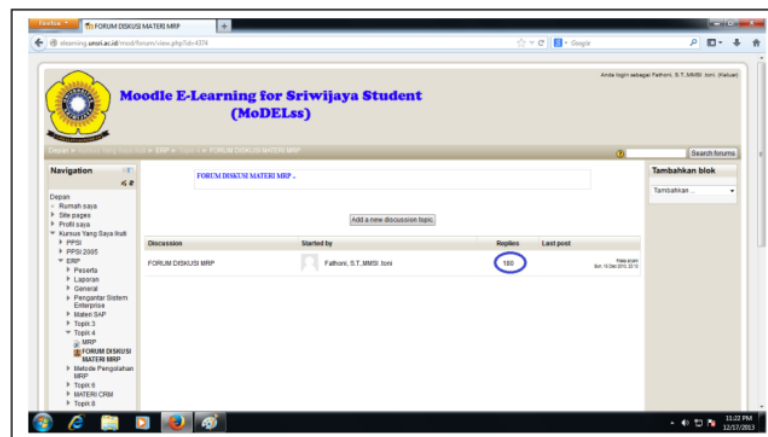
Firefox
FORUM DISKUSI MATERI MRP
elearning.unsri.ac.id/mod/forum/view.php?id=4374
Google

Anda login sebagai Fathoni, S.T.,MMSI.,Ilomi (Keluar)

Moodle E-Learning for Sriwijaya Student (MoDELss)

Depan ▸ Kursus Yang Saya Ikuti ▸ ERP ▸ Topik 4 ▸ FORUM DISKUSI MATERI MRP

Search forums

Navigation
Depan
Rumah saya
Site pages
Profil saya
Kursus Yang Saya Ikuti
PPSI
PPSI 2005
ERP
Peserta
Laporan
General
Pengantar Sistem Enterprise
Materi SAP
Topik 3
Topik 4
MRP
FORUM DISKUSI MATERI MRP
Metode Pengolahan MRP
Topik 6
MATERI CRM
Topik 8

FORUM DISKUSI MATERI MRP ..

Add a new discussion topic

| Discussion | Started by | Replies | Last post |
|---|---|---|---|
| FORUM DISKUSI MRP | Fathoni, S.T.,MMSI.,Ilomi | 180 | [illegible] |

Tambahkan blok
Tambahkan...

11:22 PM
12/17/2013